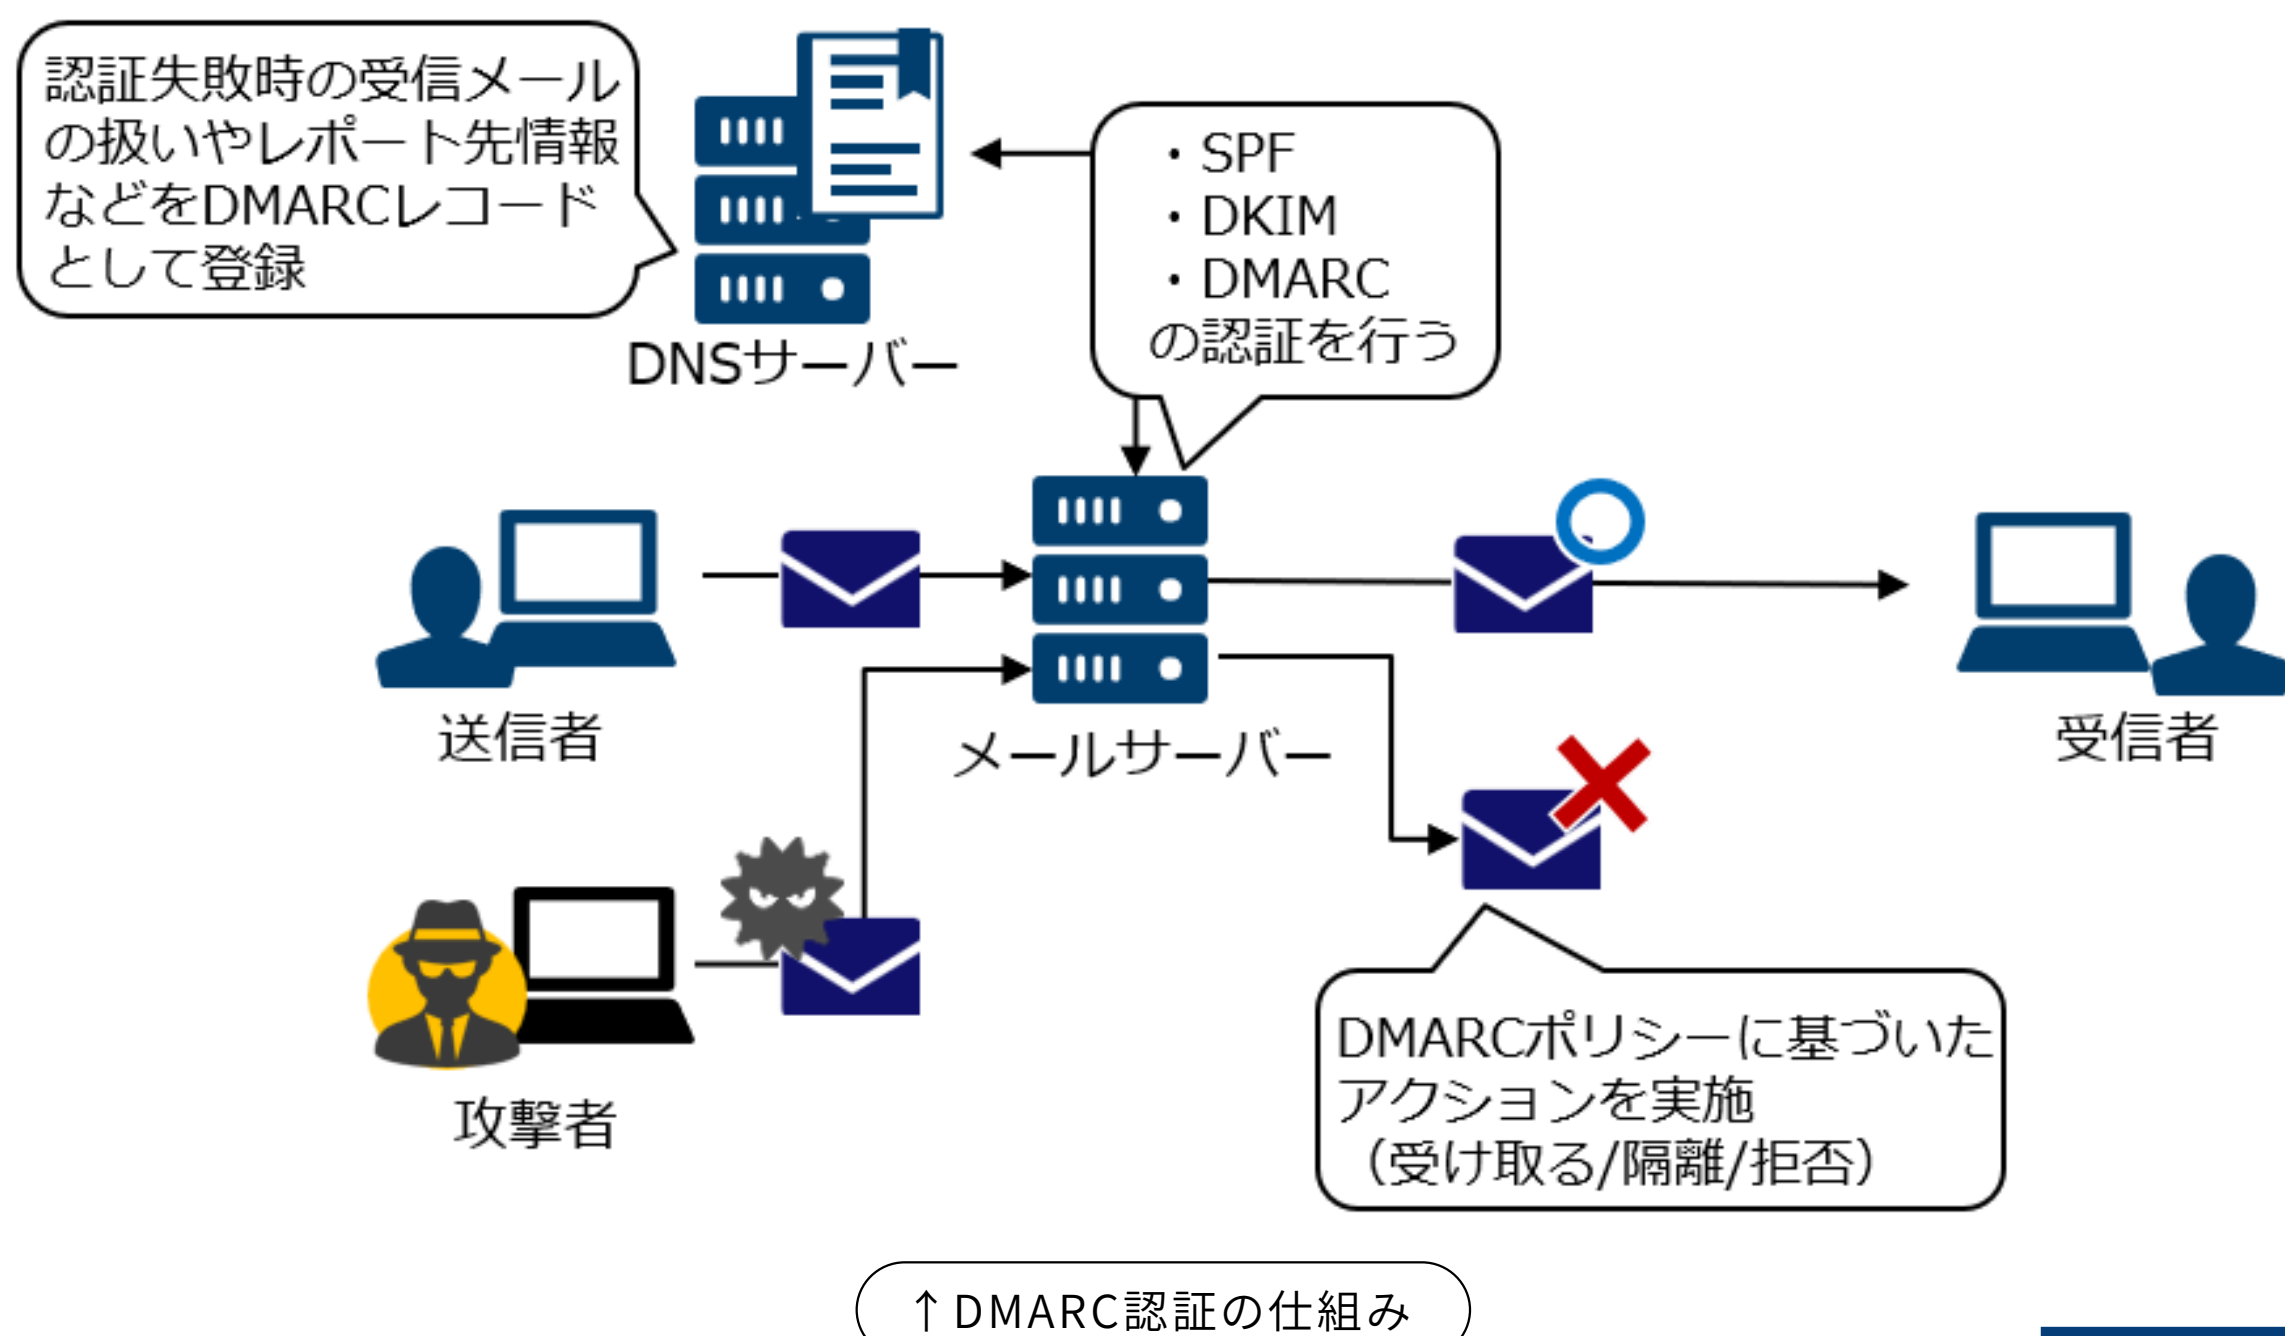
認証失敗時の受信メールの扱いやレポート先情報などをDMARCレコードとして登録

DNSサーバー

・SPF
・DKIM
・DMARC
の認証を行う

送信者

メールサーバー

受信者

攻撃者

DMARCポリシーに基づいたアクションを実施（受け取る/隔離/拒否）

↑DMARC認証の仕組み